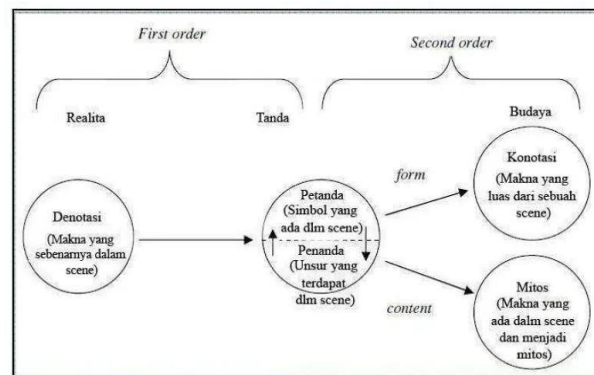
First order

Second order

Realita

Tanda

Budaya

Denotasi (Makna yang sebenarnya dalam scene)

Petanda (Simbol yang ada dlm scene)

Penanda (Unsur yang terdapat dlm scene)

form

content

Konotasi (Makna yang luas dari sebuah scene)

Mitos (Makna yang ada dalm scene dan menjadi mitos)